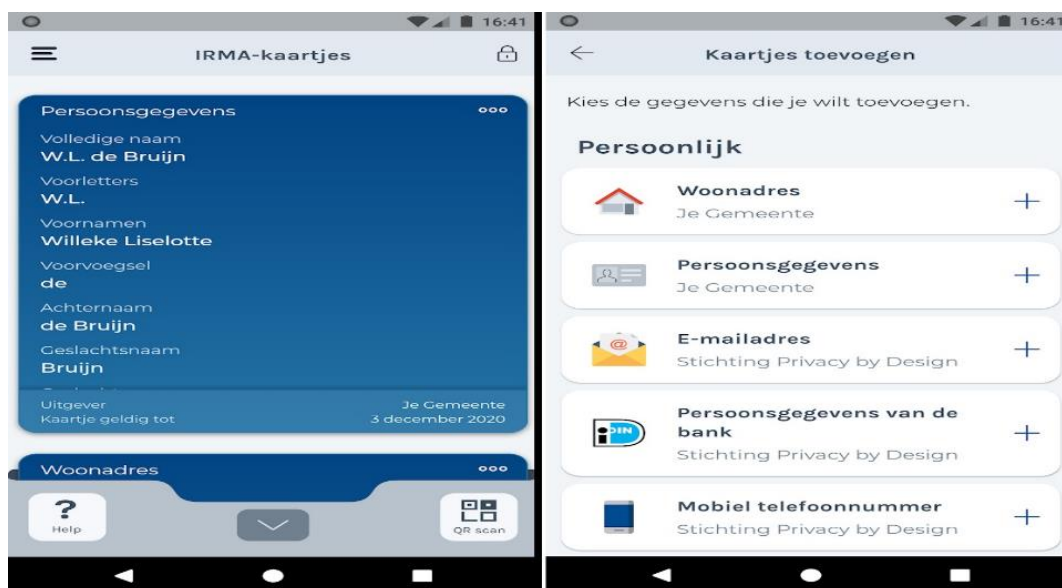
16:41

IRMA-kaartjes

Persoonsgegevens

Volledige naam
W.L. de Bruijn

Voorletters
W.L.

Voornamen
Willeke Liselotte

Voorvoegsel
de

Achternaam
de Bruijn

Geslachtsnaam
Bruijn

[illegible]

Uitgever Je Gemeente
Kaartje geldig tot 3 december 2020

Woonadres

?
Help

QR scan

16:41

Kaartjes toevoegen

Kies de gegevens die je wilt toevoegen.

Persoonlijk

Woonadres
Je Gemeente
+

Persoonsgegevens
Je Gemeente
+

E-mailadres
Stichting Privacy by Design
+

iDIN

Persoonsgegevens van de bank
Stichting Privacy by Design
+

Mobiel telefoonnummer
Stichting Privacy by Design
+